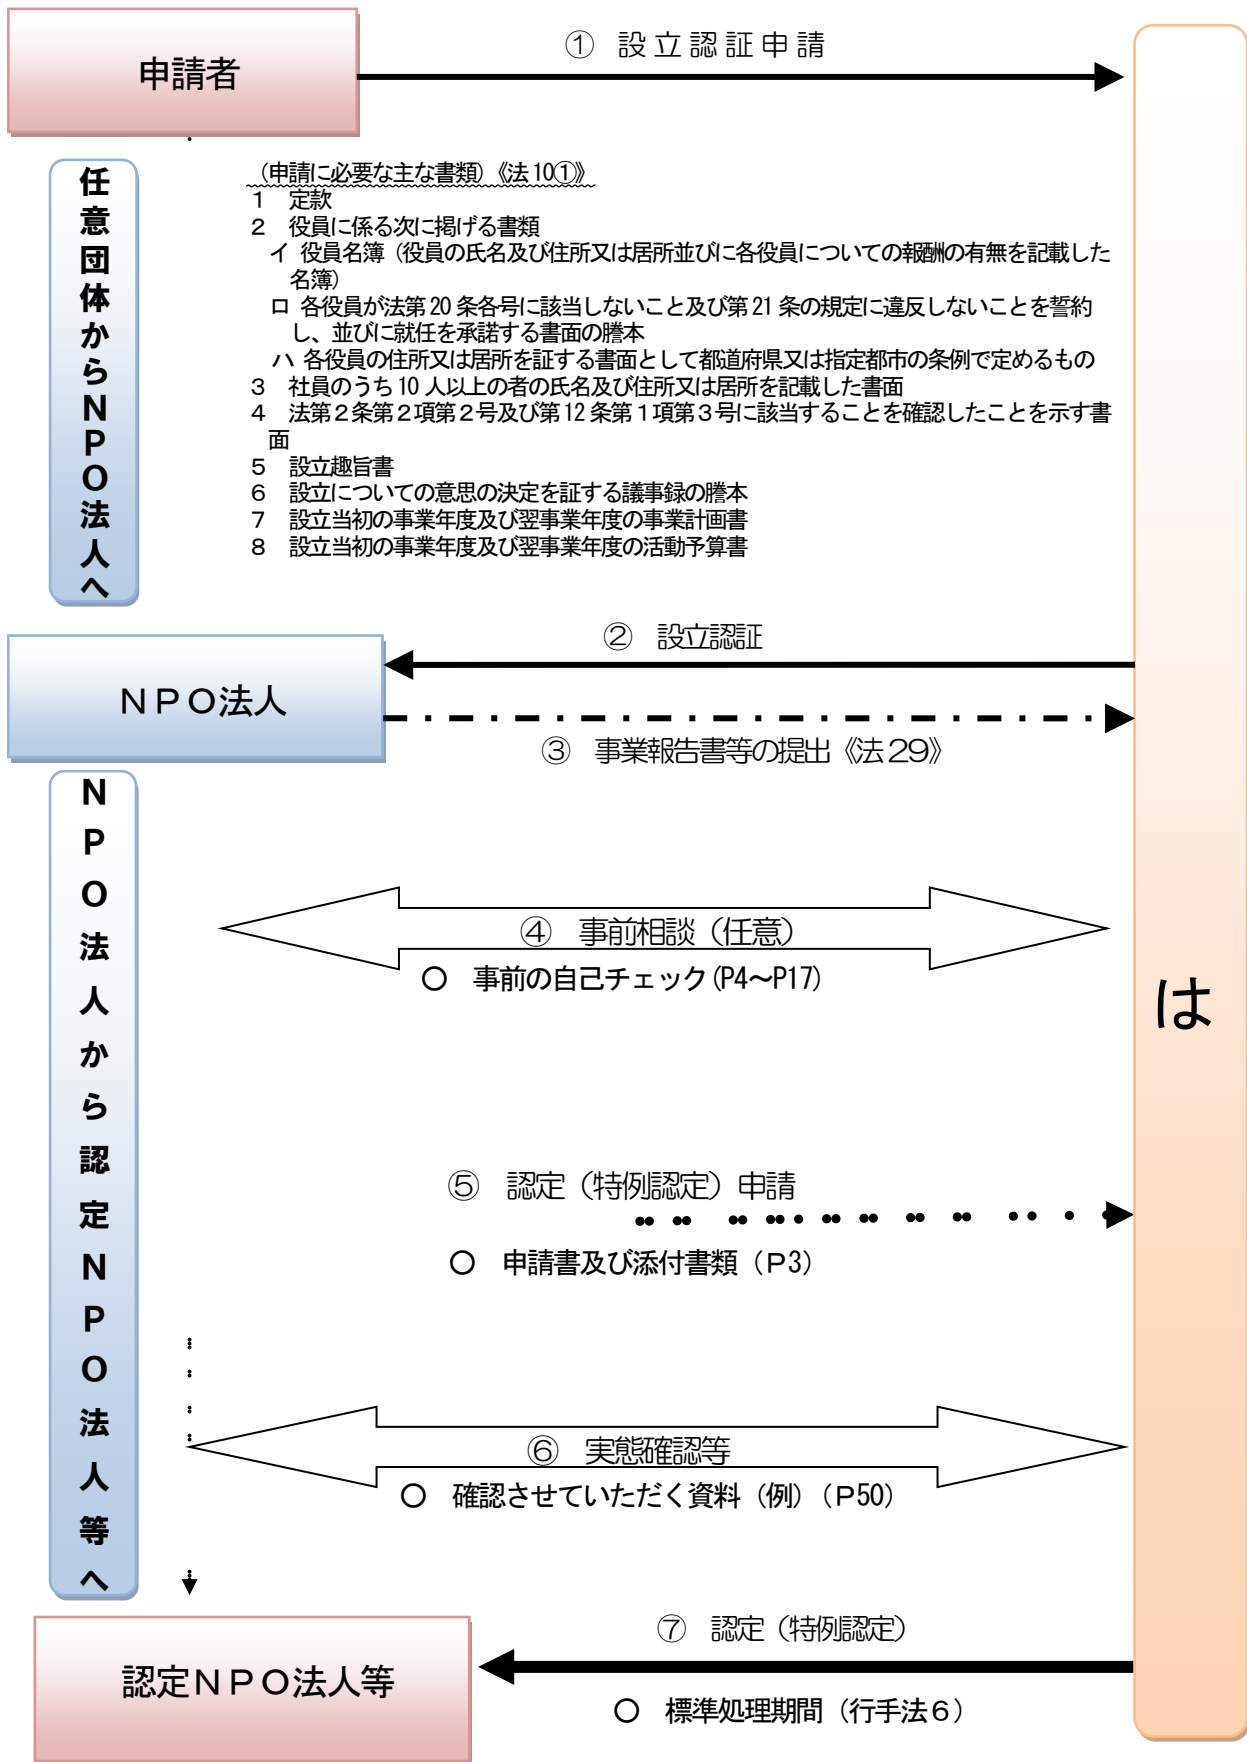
申請者

① 設立認証申請

任意団体からNPO法人へ

（申請に必要な主な書類）《法10①》
1 定款
2 役員に係る次に掲げる書類
イ 役員名簿（役員の氏名及び住所又は居所並びに各役員についての報酬の有無を記載した名簿）
ロ 各役員が法第20条各号に該当しないこと及び第21条の規定に違反しないことを誓約し、並びに就任を承諾する書面の謄本
ハ 各役員の住所又は居所を証する書面として都道府県又は指定都市の条例で定めるもの
3 社員のうち10人以上の者の氏名及び住所又は居所を記載した書面
4 法第2条第2項第2号及び第12条第1項第3号に該当することを確認したことを示す書面
5 設立趣旨書
6 設立についての意思の決定を証する議事録の謄本
7 設立当初の事業年度及び翌事業年度の事業計画書
8 設立当初の事業年度及び翌事業年度の活動予算書

② 設立認証

NPO法人

③ 事業報告書等の提出《法29》

NPO法人から認定NPO法人等へ

④ 事前相談（任意）
○ 事前の自己チェック(P4～P17)

は

⑤ 認定（特例認定）申請
○ 申請書及び添付書類（P3）

⑥ 実態確認等
○ 確認させていただく資料（例）（P50）

⑦ 認定（特例認定）

認定NPO法人等

○ 標準処理期間（行手法6）